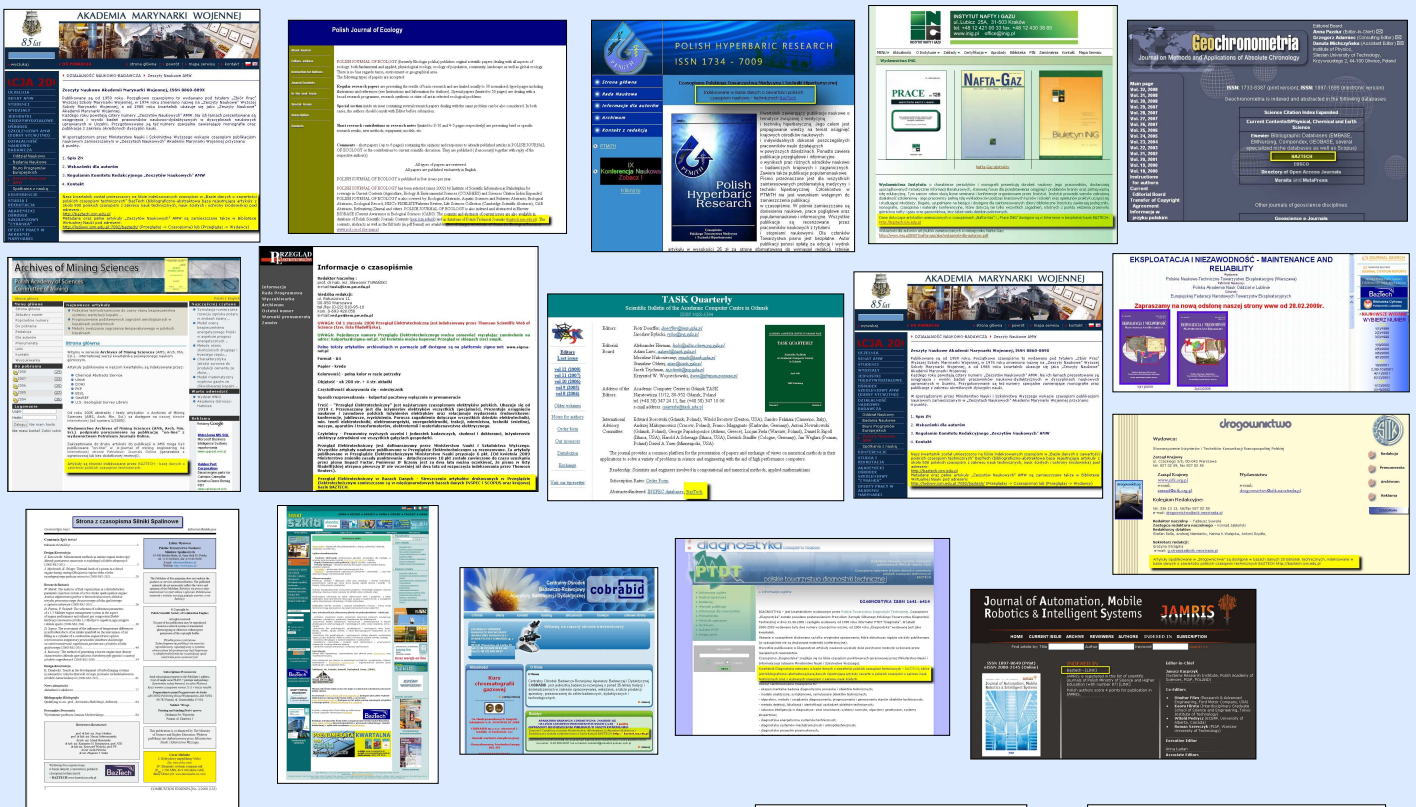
AKADEMIA MARYNARKI WOJENNEJ

85 lat

Zeszyty Naukowe AMW

Polish Journal of Ecology

POLISH HYPERBARIC RESEARCH

ISSN 1734 - 7009

Strona główna

Rada Naukowa

Informacje dla autorów

Archiwum

Kontakt z redakcją

Polish Hyperbaric Research

INSTYTUT NAFTY I GAZU

PRACE

NAFTA-GAZ

Biuletyn ING

Geochronometria

Journal on Methods and Applications of Absolute Chronology

Archives of Mining Sciences

PRZEGLĄD ELEKTROTECHNICZNY

Informacje o czasopiśmie

TASK Quarterly

Scientific Bulletin of the Academic Computer Centre in Gdansk

AKADEMIA MARYNARKI WOJENNEJ

85 lat

Zeszyty Naukowe AMW

EKSPLOATACJA I NIEZAWODNOŚĆ - MAINTENANCE AND RELIABILITY

Zapraszamy na nową odsłonę naszej strony www od 28.02.2009r.

drogownictwo

Strona z czasopisma Silniki Spalinowe

szkła

cobrabid

diagnostyka

polskie towarzystwo diagnostyki technicznej

DIAGNOSTYKA ISSN 1641-6414

Journal of Automation, Mobile Robotics & Intelligent Systems

JAMRIS

HOME CURRENT ISSUE ARCHIVE REVIEWERS AUTHORS INDEXED IN SUBSCRIPTION